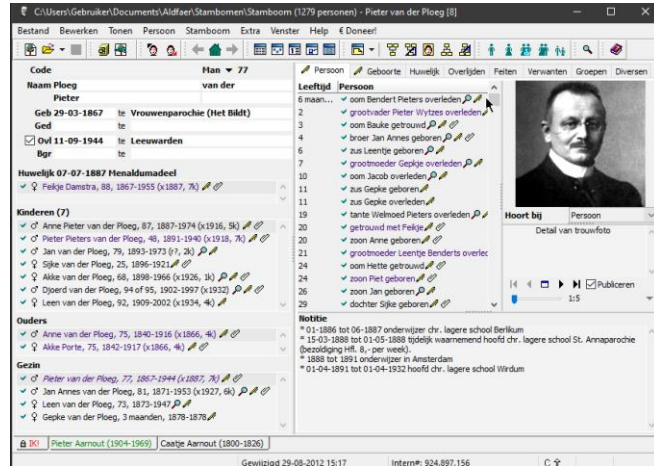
C:\Users\Gebruiker\Documents\Aldfaer\Stambomen\Stamboom (1279 personen) - Pieter van der Ploeg [8]

Bestand Bewerken Tonen Persoon Stamboom Extra Venster Help € Doneer!

Code Man 77
Naam Ploeg van der
Pieter
Geb 29-03-1867 te Vrouwenparochie (Het Bildt)
Ged te
Ovl 11-09-1944 te Leeuwarden
Bgr te

Huwelijk 07-07-1887 Menaldumadeel
Feikje Damstra, 88, 1867-1955 (x1887, 7k)

Kinderen (7)
Anne Pieter van der Ploeg, 87, 1887-1974 (x1916, 5k)
Pieter Pieters van der Ploeg, 48, 1891-1940 (x1918, 7k)
Jan van der Ploeg, 79, 1893-1973 (?, 2k)
Sijke van der Ploeg, 25, 1896-1921
Akke van der Ploeg, 68, 1898-1966 (x1926, 1k)
Djoerd van der Ploeg, 94 of 95, 1902-1997 (x1932)
Leen van der Ploeg, 92, 1909-2002 (x1934, 4k)

Ouders
Anne van der Ploeg, 75, 1840-1916 (x1866, 4k)
Akke Porte, 75, 1842-1917 (x1866, 4k)

Gezin
Pieter van der Ploeg, 77, 1867-1944 (x1887, 7k)
Jan Annes van der Ploeg, 81, 1871-1953 (x1927, 6k)
Leen van der Ploeg, 73, 1873-1947
Gepke van der Ploeg, 3 maanden, 1878-1878

Persoon | Geboorte | Huwelijk | Overlijden | Feiten | Verwanten | Groepen | Diversen

| Leeftijd | Persoon |
|---|---|
| 6 maan... | oom Bendert Pieters overleden |
| 2 | grootvader Pieter Wytzes overleden |
| 2 | oom Bauke getrouwd |
| 4 | broer Jan Annes geboren |
| 6 | zus Leentje geboren |
| 7 | grootmoeder Gepkje overleden |
| 10 | oom Jacob overleden |
| 11 | zus Gepke geboren |
| 11 | zus Gepke overleden |
| 19 | tante Welmoed Pieters overleden |
| 20 | getrouwd met Feikje |
| 20 | zoon Anne geboren |
| 21 | grootmoeder Leentje Benderts overlec |
| 22 | oom Hette getrouwd |
| 24 | zoon Piet geboren |
| 26 | zoon Jan geboren |
| 29 | dochter Sijke geboren |

Hoort bij Persoon
Detail van trouwfoto
Publiceren
1:5

Notitie
* 01-1886 tot 06-1887 onderwijzer chr. lagere school Berlikum
* 15-03-1888 tot 01-05-1888 tijdelijk waarnemend hoofd chr. lagere school St. Annaparochie (bezoldiging Hfl. 8,- per week).
* 1888 tot 1891 onderwijzer in Amsterdam
* 01-04-1891 tot 01-04-1932 hoofd chr. lagere school Wirdum

IK! | Pieter Aarnout (1904-1969) | Caatje Aarnout (1800-1826)

Gewijzigd 29-08-2012 15:17 Intern#: 924.897.156